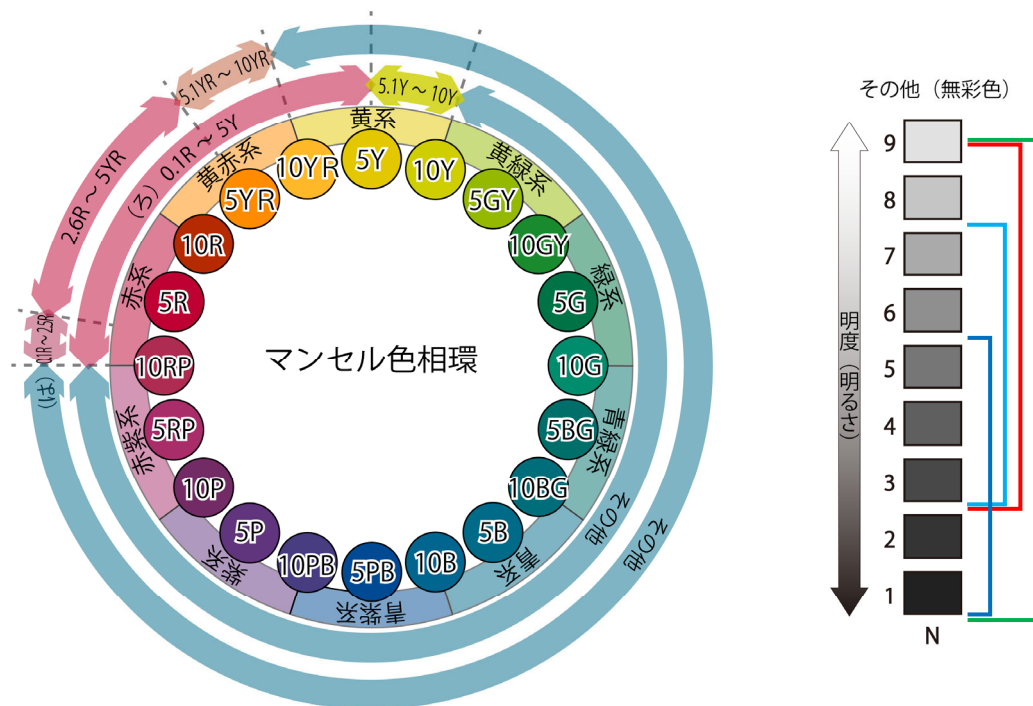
5.1YR～10YR
5.1Y～10Y
2.6R～5YR
(ろ) 0.1R～5Y
0.1R～2.5R
(は)
黄系
黄赤系
黄緑系
赤系
緑系
赤紫系
青緑系
紫系
青系
青紫系
その他
その他
10YR
5Y
10Y
5YR
5GY
10R
10GY
5R
5G
10RP
10G
5RP
5BG
10P
10BG
5P
5B
10PB
5PB
10B
マンセル色相環

その他（無彩色）
明度（明るさ）
9
8
7
6
5
4
3
2
1
N